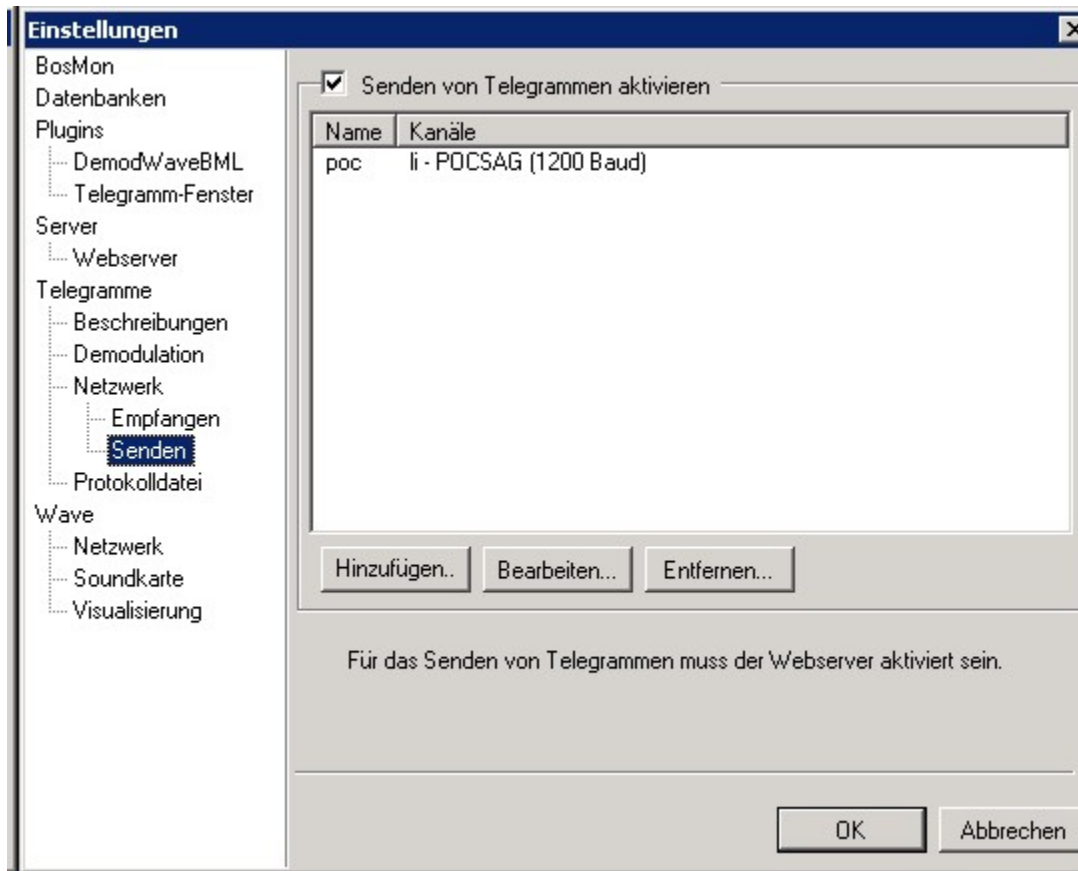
Einstellungen

BosMon
Datenbanken
Plugins
DemodWaveBML
Telegramm-Fenster
Server
Webserver
Telegramme
Beschreibungen
Demodulation
Netzwerk
Empfangen
Senden
Protokolldatei
Wave
Netzwerk
Soundkarte
Visualisierung

Senden von Telegrammen aktivieren

| Name | Kanäle |
|---|---|
| poc | li - POCSAG (1200 Baud) |

Hinzufügen.. Bearbeiten... Entfernen...

Für das Senden von Telegrammen muss der Webserver aktiviert sein.

OK Abbrechen